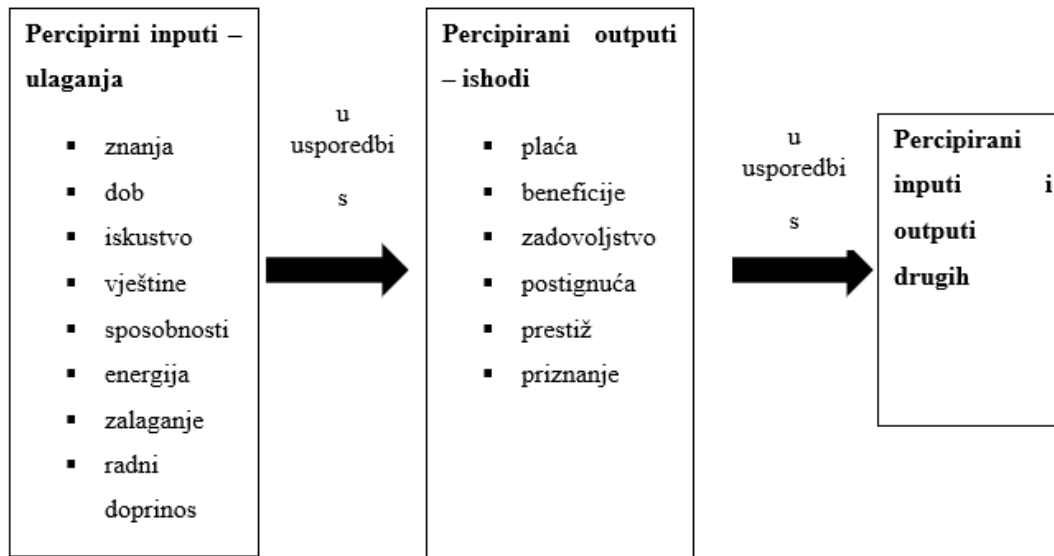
Percipirni inputi – ulaganja

- znanja
- dob
- iskustvo
- vještine
- sposobnosti
- energija
- zalaganje
- radni doprinos

u usporedbi s

Percipirani outputi – ishodi

- plaća
- beneficije
- zadovoljstvo
- postignuća
- prestiž
- priznanje

u usporedbi s

Percipirani inputi i outputi drugih